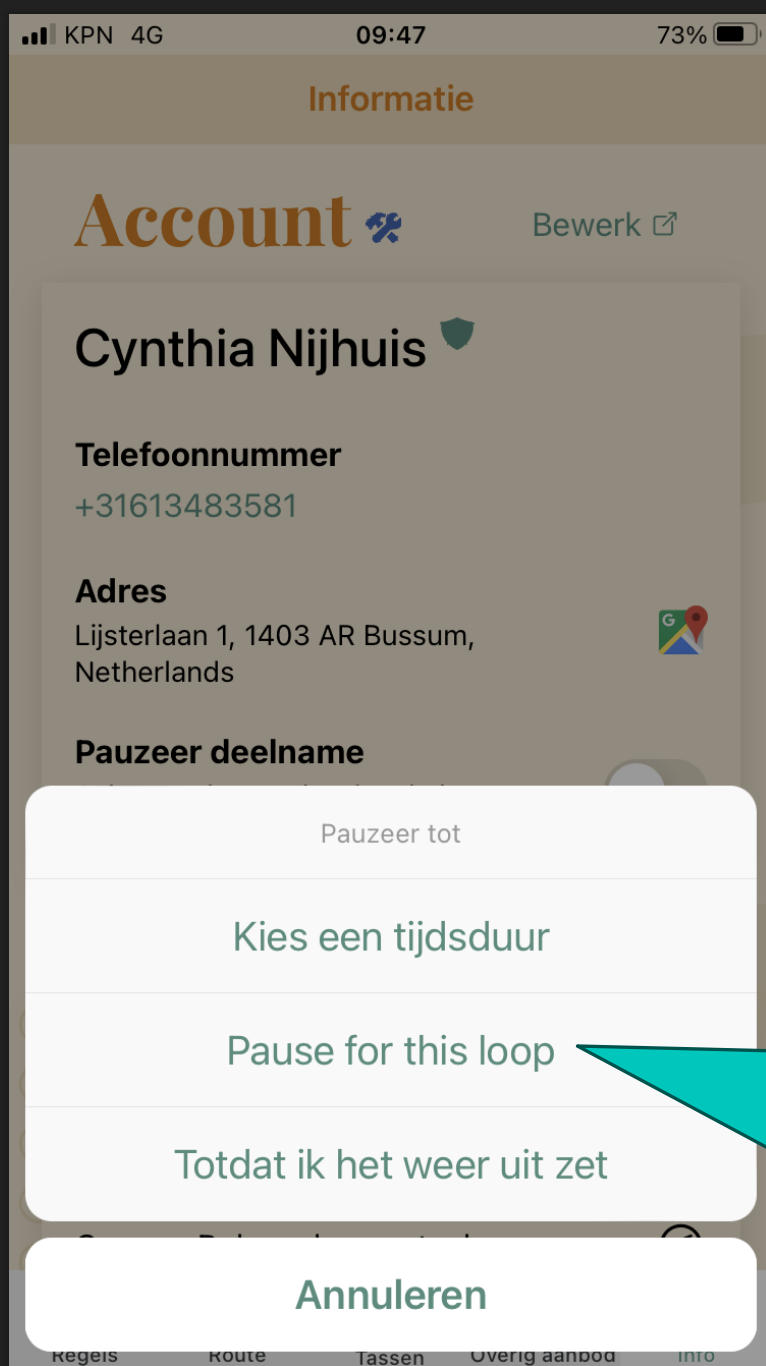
KPN 4G 09:47 73%

Informatie

Account

Bewerk

Cynthia Nijhuis

Telefoonnummer
+31613483581

Adres
Lijsterlaan 1, 1403 AR Bussum, Netherlands

Pauzeer deelname

Pauzeer tot

Kies een tijdsduur

Pause for this loop

Totdat ik het weer uit zet

Annuleren

Regels Route Tassen Overig aanbod Info